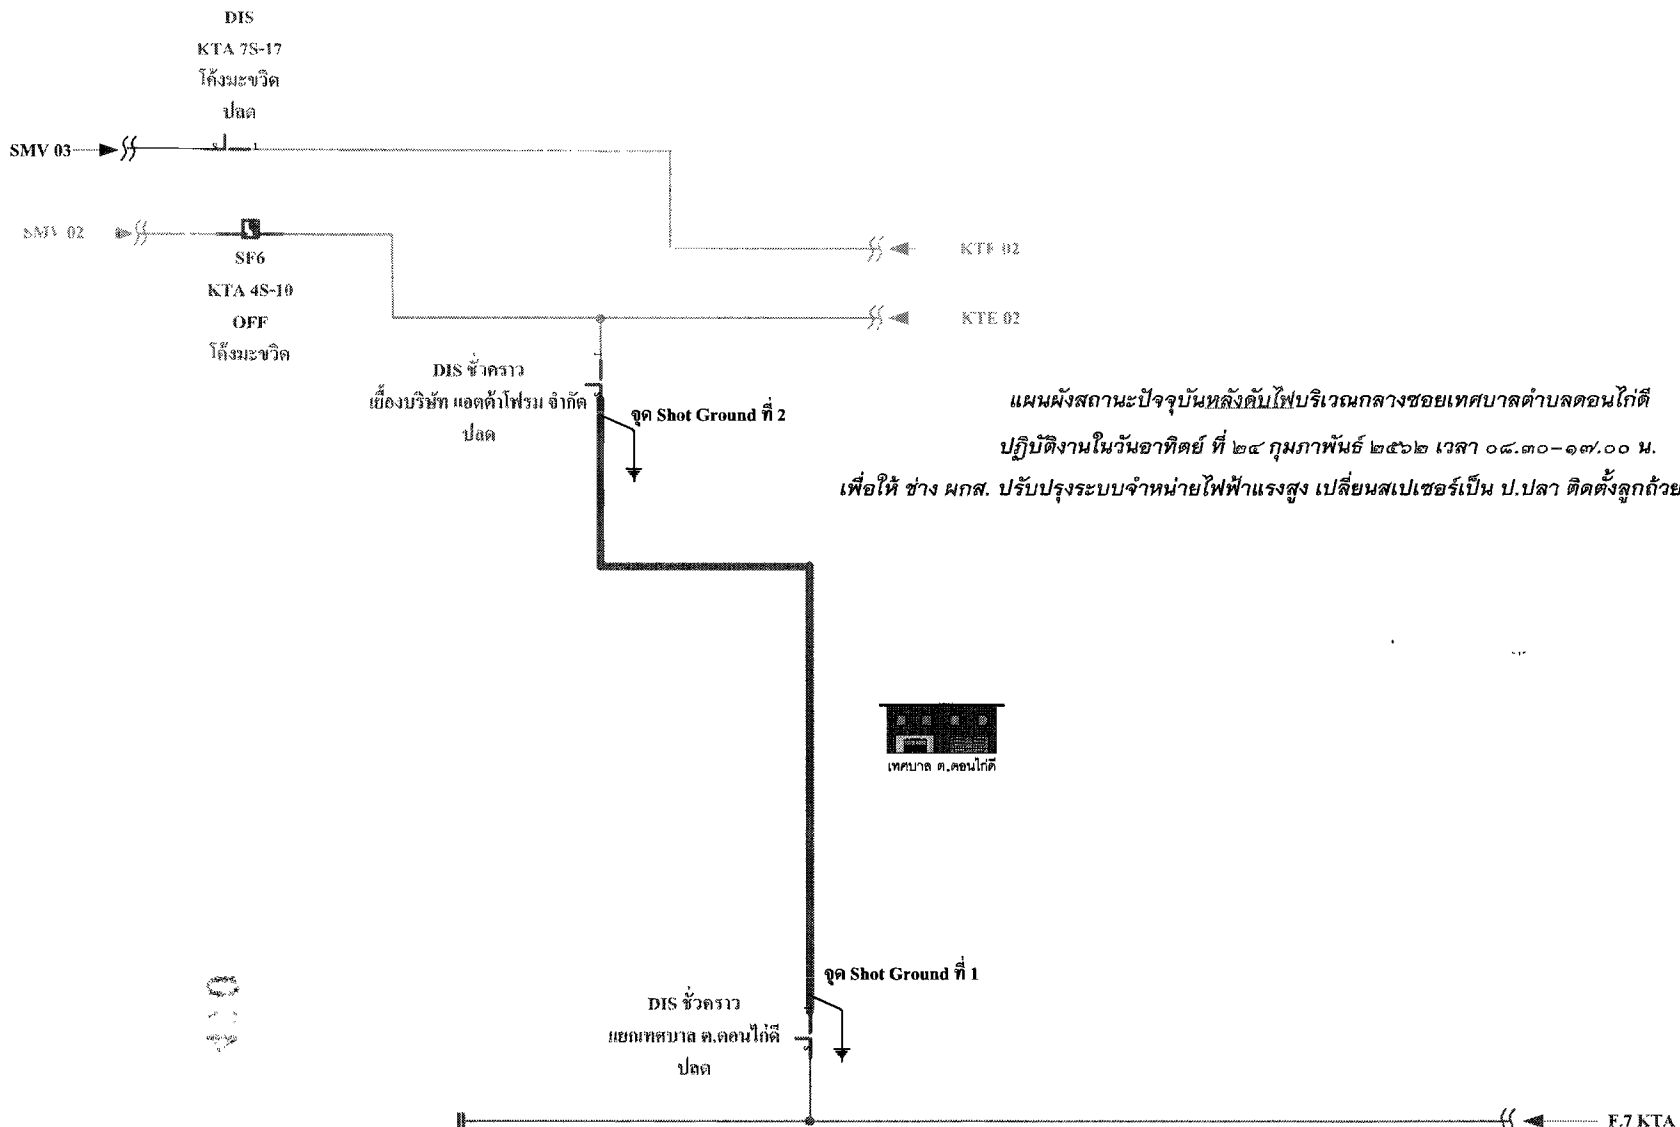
DIS
KTA 7S-17
โค้งมะขวิด
ปลด

SMV 03

SMV 02

SF6
KTA 4S-10
OFF
โค้งมะขวิด

KTE 02

KTE 02

DIS ชั่วคราว
เยื้องบริษัท แอตต้าโฟรม จำกัด
ปลด

จุด Shot Ground ที่ 2

แผนผังสถานะปัจจุบันหลังดับไฟบริเวณกลางซอยเทศบาลตำบลดอนไก่ดี
ปฏิบัติงานในวันอาทิตย์ ที่ ๒๔ กุมภาพันธ์ ๒๕๖๒ เวลา ๐๘.๓๐-๑๗.๐๐ น.
เพื่อให้ ช่าง ผกส. ปรับปรุงระบบจำหน่ายไฟฟ้าแรงสูง เปลี่ยนสเปเซอร์เป็น ป.ปลา ติดตั้งลูกถ้วย

เทศบาล ต.ดอนไก่ดี

จุด Shot Ground ที่ 1

DIS ชั่วคราว
แยกเทศบาล ต.ดอนไก่ดี
ปลด

F.7 KTA